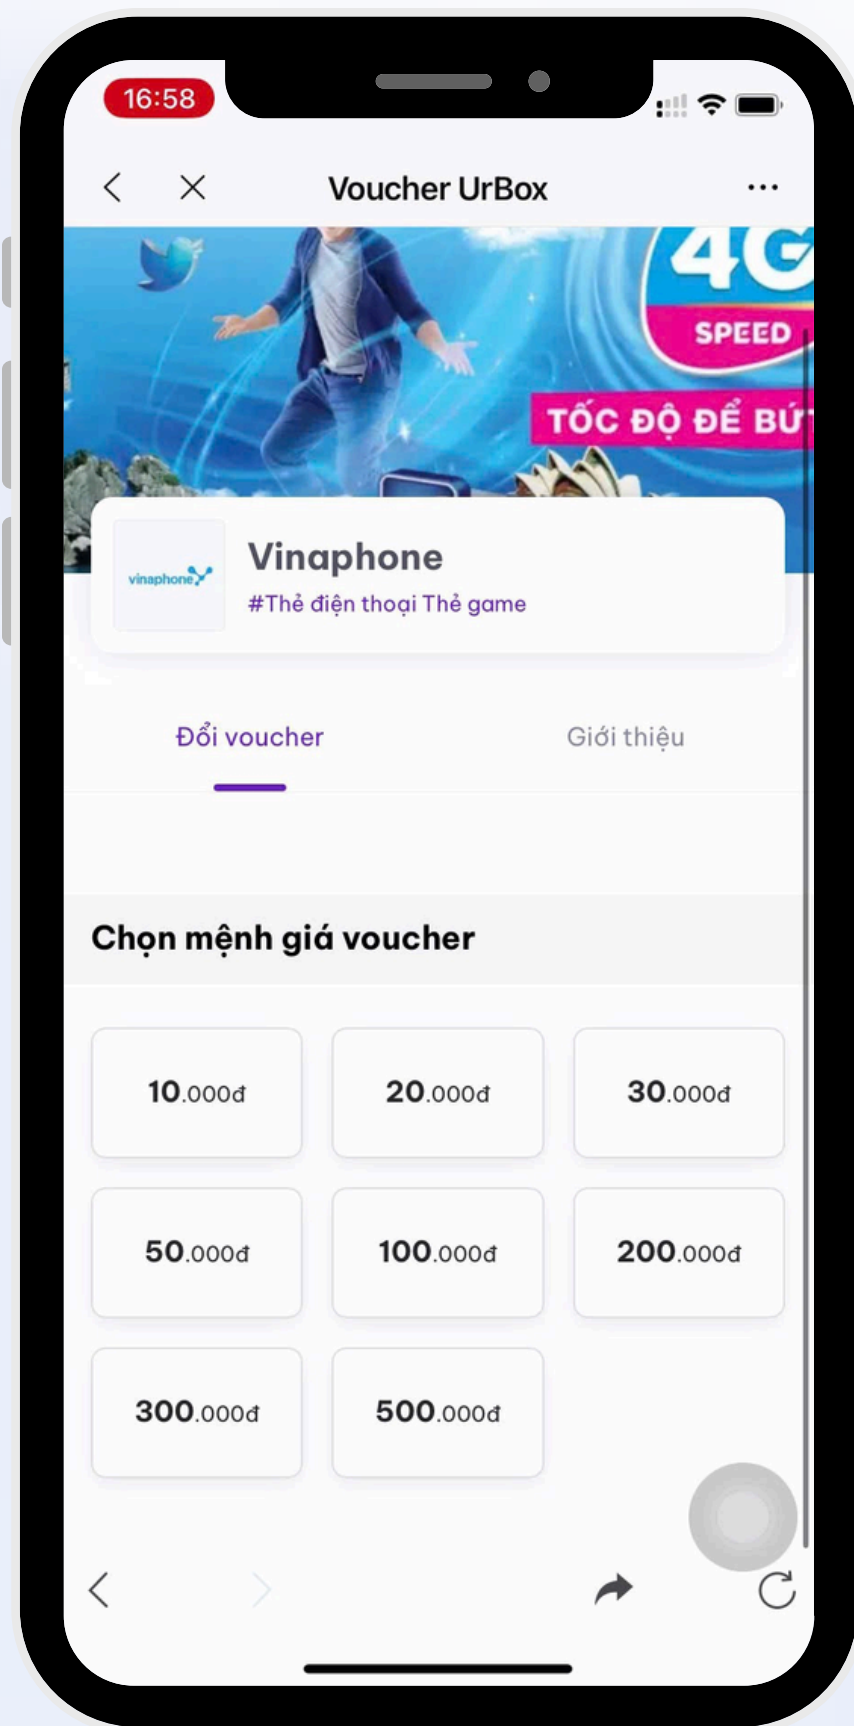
16:58

Voucher UrBox

4G
SPEED
TỐC ĐỘ ĐỂ BỨ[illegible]

vinaphone

Vinaphone
#Thẻ điện thoại Thẻ game

Đổi voucher

Giới thiệu

Chọn mệnh giá voucher

| 10.000đ | 20.000đ | 30.000đ |
|---|---|---|
| 50.000đ | 100.000đ | 200.000đ |
| 300.000đ | 500.000đ | |